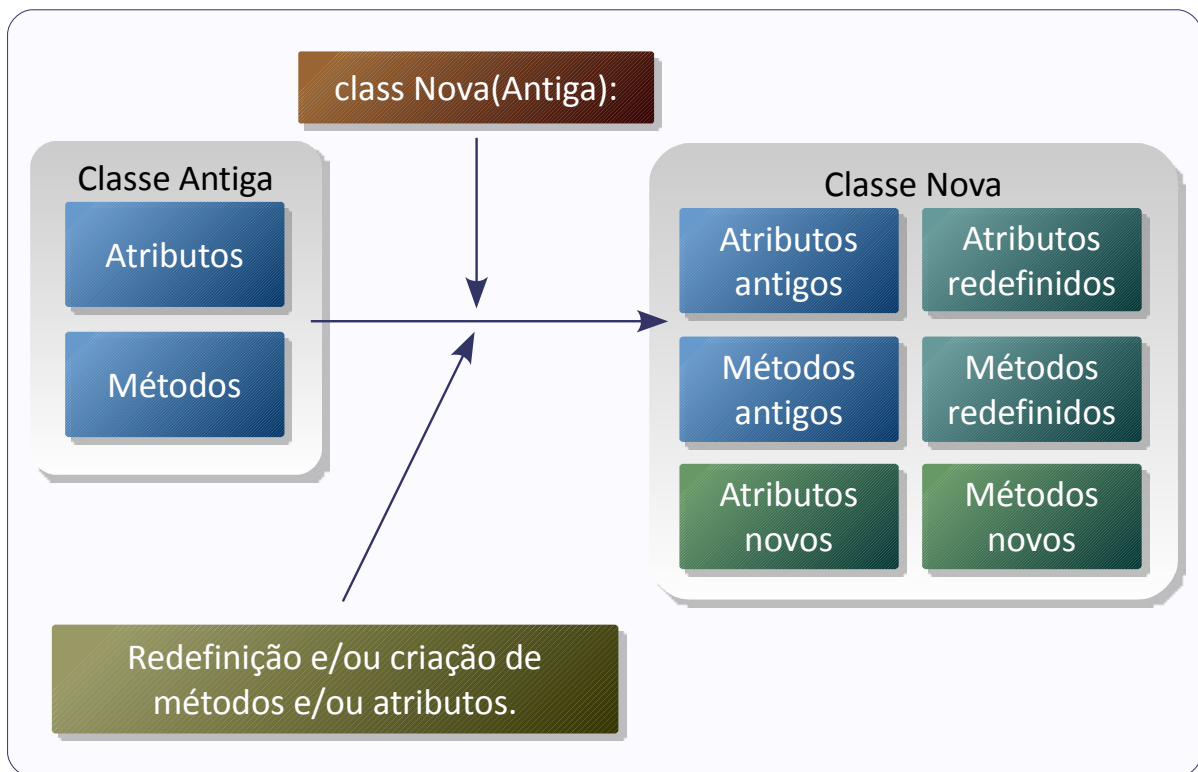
class Nova(Antiga):

Classe Antiga

Atributos

Métodos

Classe Nova

Atributos antigos

Atributos redefinidos

Métodos antigos

Métodos redefinidos

Atributos novos

Métodos novos

Redefinição e/ou criação de métodos e/ou atributos.